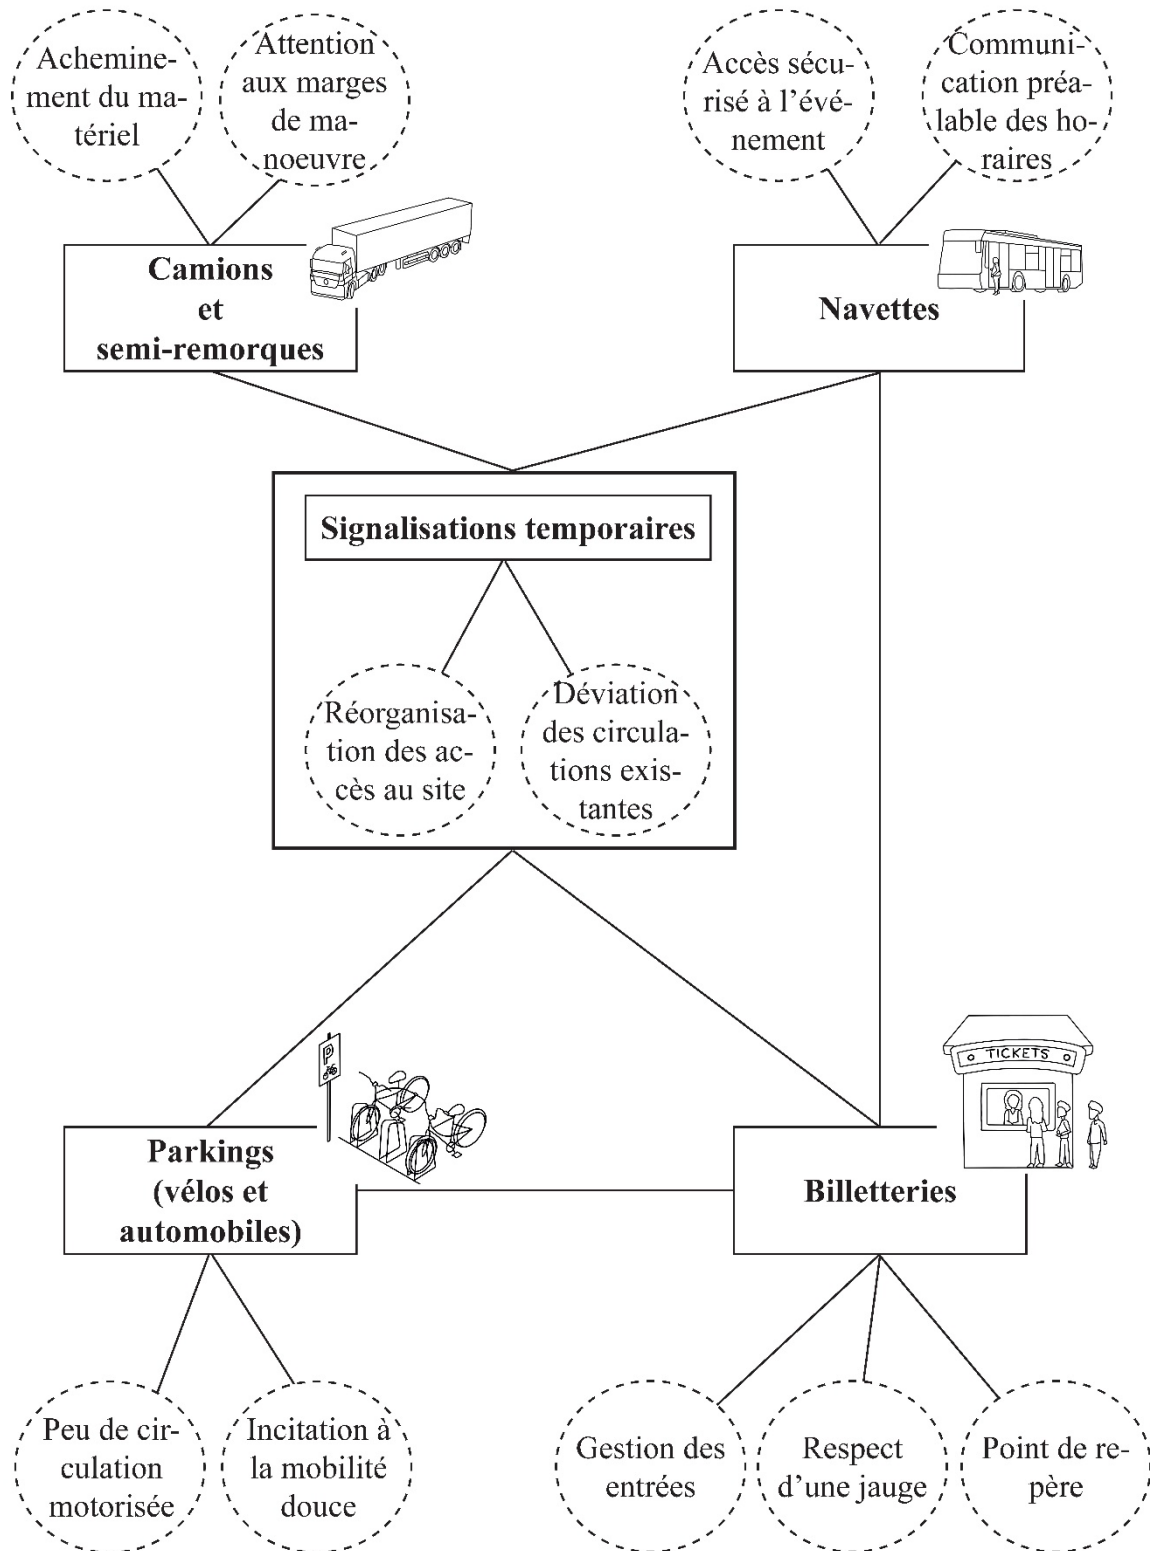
Acheminement du matériel

Attention aux marges de manoeuvre

Camions et semi-remorques

Accès sécurisé à l'événement

Communication préalable des horaires

Navettes

Signalisations temporaires

Réorganisation des accès au site

Déviation des circulations existantes

P

Parkings (vélos et automobiles)

TICKETS

Billetteries

Peu de circulation motorisée

Incitation à la mobilité douce

Gestion des entrées

Respect d'une jauge

Point de repère